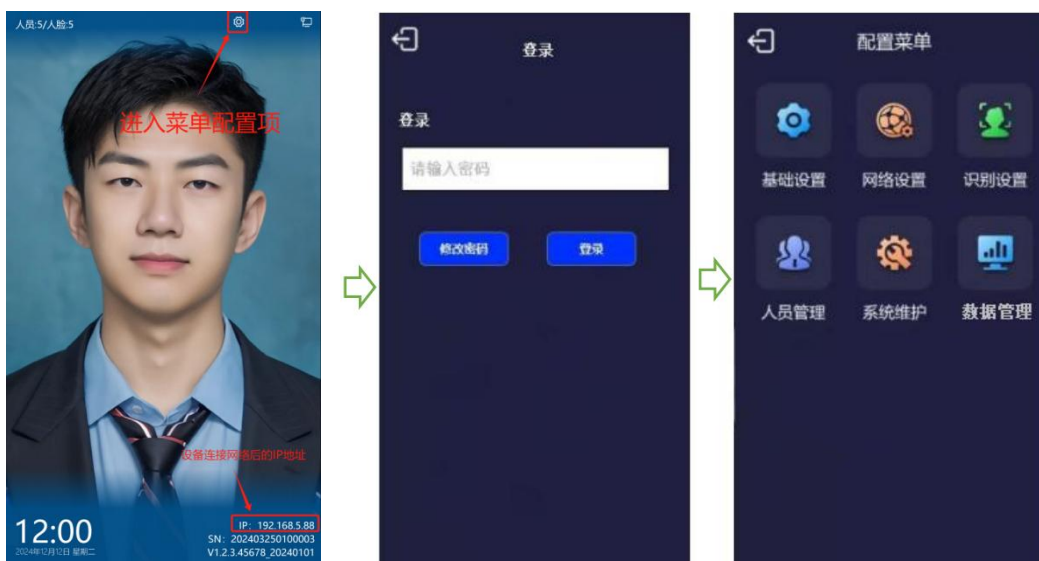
人员:5/人脸:5

进入菜单配置项

设备连接网络后的IP地址

12:00
2024年12月12日 星期二

IP: 192.168.5.88
SN: 202403250100003
V1.2.3.45678_20240101

登录

登录

请输入密码

修改密码

登录

配置菜单

基础设置

网络设置

识别设置

人员管理

系统维护

数据管理